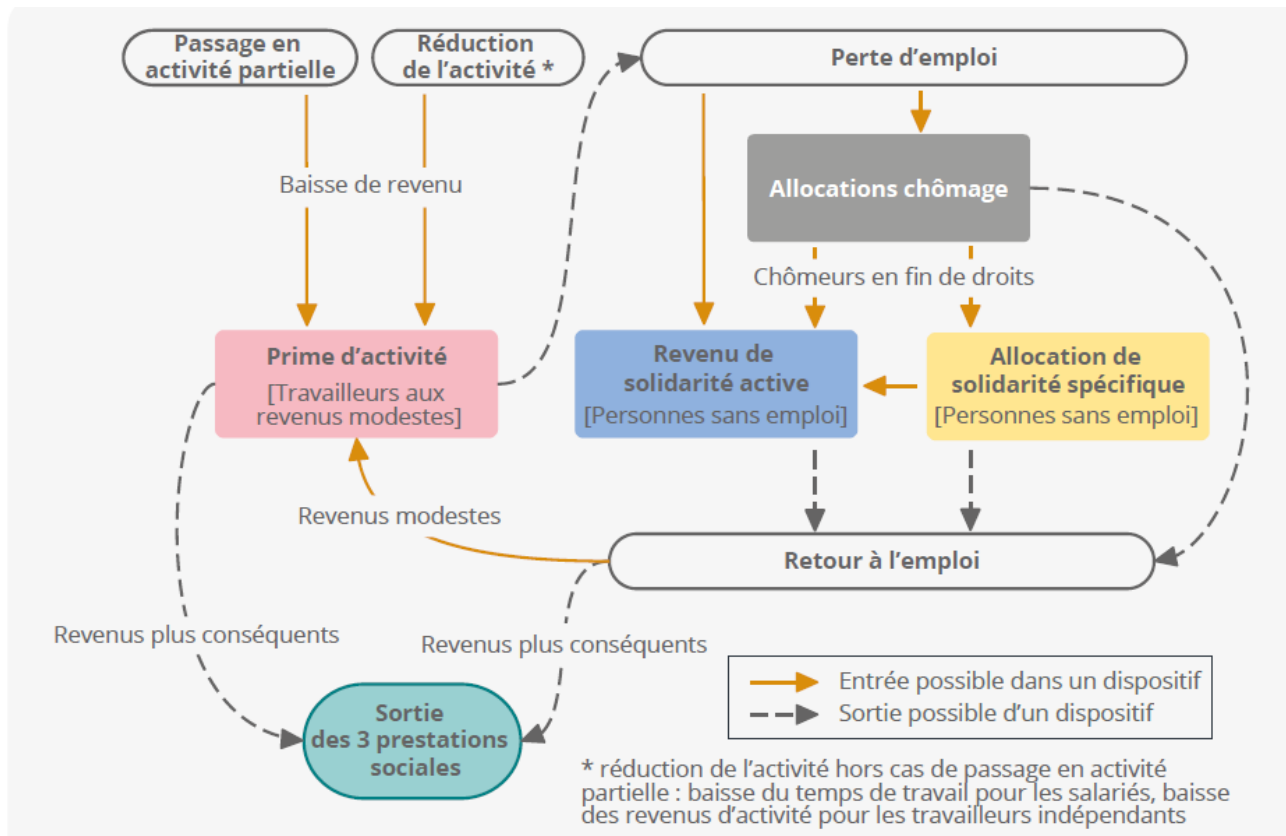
Passage en activité partielle

Réduction de l'activité *

Perte d'emploi

Baisse de revenu

Allocations chômage

Chômeurs en fin de droits

Prime d'activité
[Travailleurs aux revenus modestes]

Revenu de solidarité active
[Personnes sans emploi]

Allocation de solidarité spécifique
[Personnes sans emploi]

Revenus modestes

Retour à l'emploi

Revenus plus conséquents

Revenus plus conséquents

Sortie des 3 prestations sociales

Entrée possible dans un dispositif
Sortie possible d'un dispositif

* réduction de l'activité hors cas de passage en activité partielle : baisse du temps de travail pour les salariés, baisse des revenus d'activité pour les travailleurs indépendants